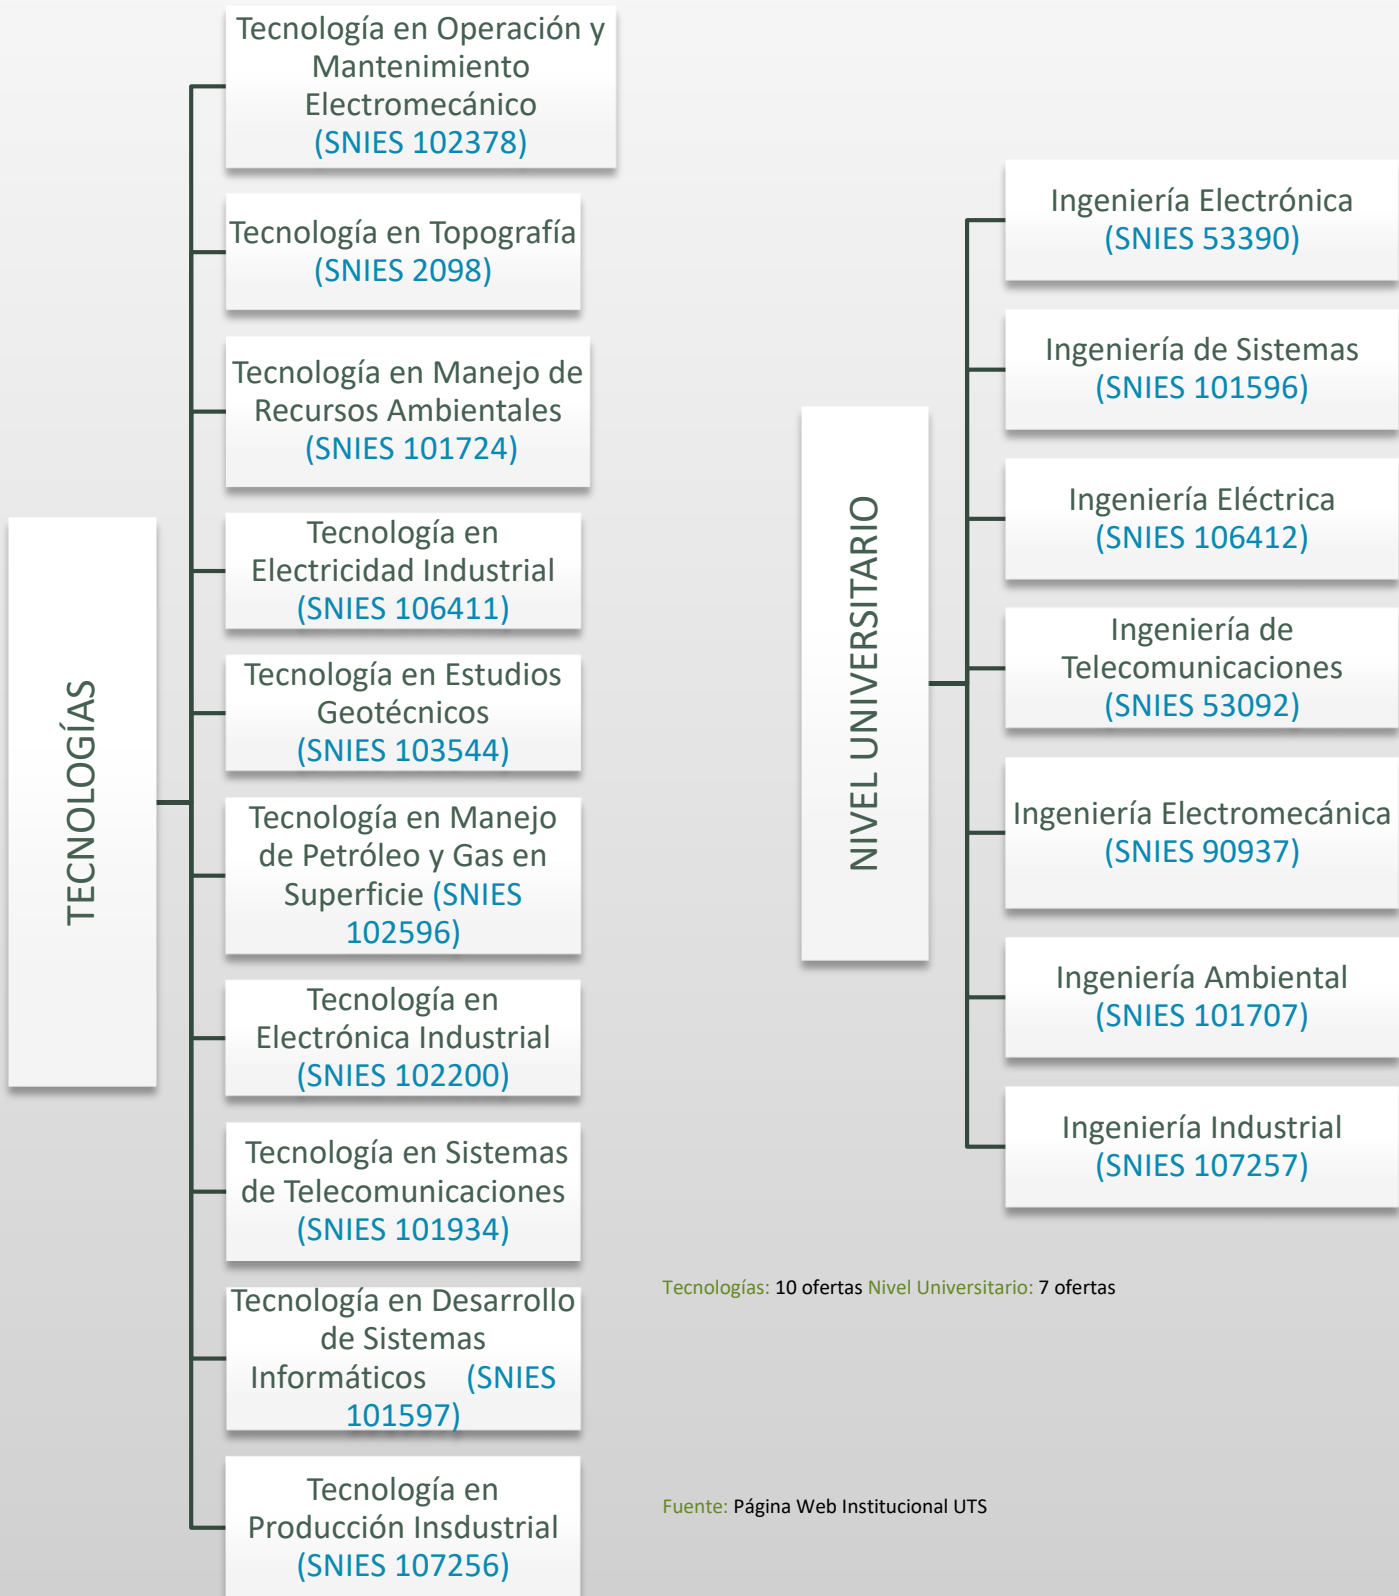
TECNOLOGÍAS

Tecnología en Operación y Mantenimiento Electromecánico (SNIES 102378)

Tecnología en Topografía (SNIES 2098)

Tecnología en Manejo de Recursos Ambientales (SNIES 101724)

Tecnología en Electricidad Industrial (SNIES 106411)

Tecnología en Estudios Geotécnicos (SNIES 103544)

Tecnología en Manejo de Petróleo y Gas en Superficie (SNIES 102596)

Tecnología en Electrónica Industrial (SNIES 102200)

Tecnología en Sistemas de Telecomunicaciones (SNIES 101934)

Tecnología en Desarrollo de Sistemas Informáticos (SNIES 101597)

Tecnología en Producción Insdustrial (SNIES 107256)

NIVEL UNIVERSITARIO

Ingeniería Electrónica (SNIES 53390)

Ingeniería de Sistemas (SNIES 101596)

Ingeniería Eléctrica (SNIES 106412)

Ingeniería de Telecomunicaciones (SNIES 53092)

Ingeniería Electromecánica (SNIES 90937)

Ingeniería Ambiental (SNIES 101707)

Ingeniería Industrial (SNIES 107257)

Tecnologías: 10 ofertas Nivel Universitario: 7 ofertas

Fuente: Página Web Institucional UTS